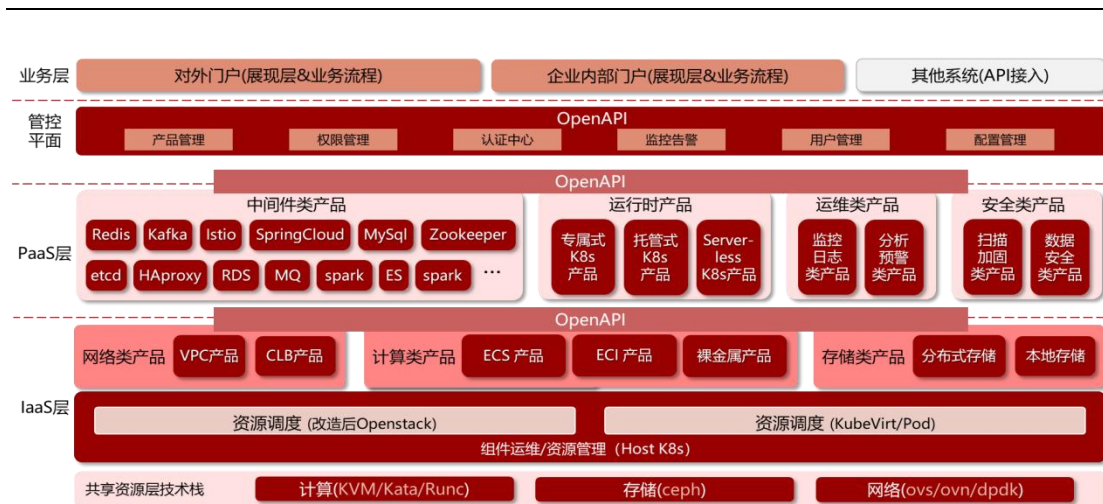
业务层
对外门户(展现层&业务流程)
企业内部门户(展现层&业务流程)
其他系统(API接入)

管控平面
OpenAPI
产品管理
权限管理
认证中心
监控告警
用户管理
配置管理

OpenAPI

PaaS层
中间件类产品
Redis
Kafka
Istio
SpringCloud
MySql
Zookeeper
etcd
HAproxy
RDS
MQ
spark
ES
spark
…

运行时产品
专属式K8s产品
托管式K8s产品
Serverless K8s产品

运维类产品
监控日志类产品
分析预警类产品

安全类产品
扫描加固类产品
数据安全类产品

OpenAPI

IaaS层
网络类产品
VPC产品
CLB产品
计算类产品
ECS 产品
ECI 产品
裸金属产品
存储类产品
分布式存储
本地存储

资源调度 (改造后Openstack)
资源调度 (KubeVirt/Pod)
组件运维/资源管理 (Host K8s)

共享资源层技术栈
计算(KVM/Kata/Runc)
存储(ceph)
网络(ovs/ovn/dpdk)